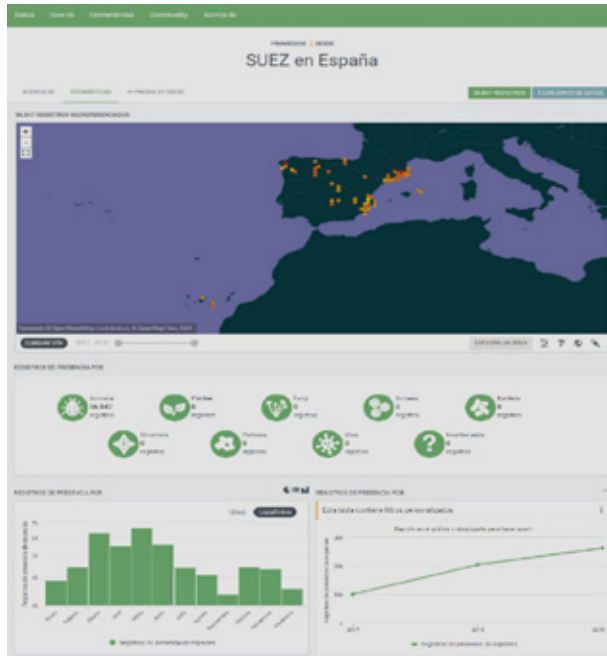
Datos How-to Herramientas Community Acerca de

PUBLICADOR | DESDE

SUEZ en España

ACERCA DE ESTADÍSTICAS MI PÁGINA DE INICIO

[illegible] REGISTROS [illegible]

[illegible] REGISTROS GEORREFERENCIADOS

CAMBIAR VISTA

REGISTROS DE PRESENCIA POR

Animalia
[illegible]
registros

Plantae
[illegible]
registros

Fungi
0
registros

Archaea
0
registros

Bacteria
0
registros

Chromista
0
registros

Protozoa
0
registros

Virus
0
registros

Incertae sedis
0
registros

REGISTROS DE PRESENCIA POR

REGISTROS DE PRESENCIA POR

Lineal Logarítmica

Esta tabla contiene filtros personalizados

Registros de presencia de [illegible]

2017 2018 2019